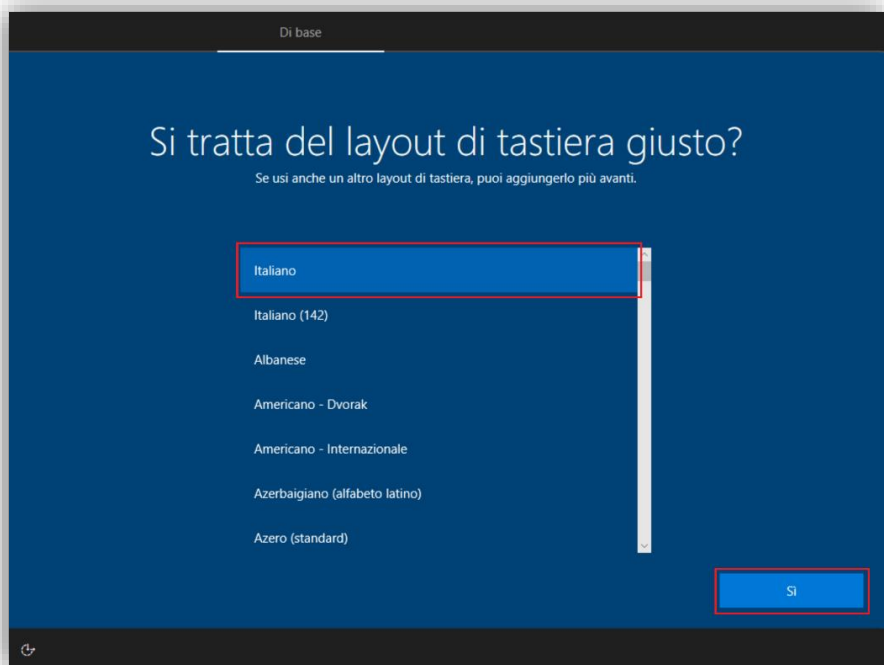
Di base

Si tratta del layout di tastiera giusto?
Se usi anche un altro layout di tastiera, puoi aggiungerlo più avanti.

Italiano
Italiano (142)
Albanese
Americano - Dvorak
Americano - Internazionale
Azerbaigiano (alfabeto latino)
Azero (standard)

Sì